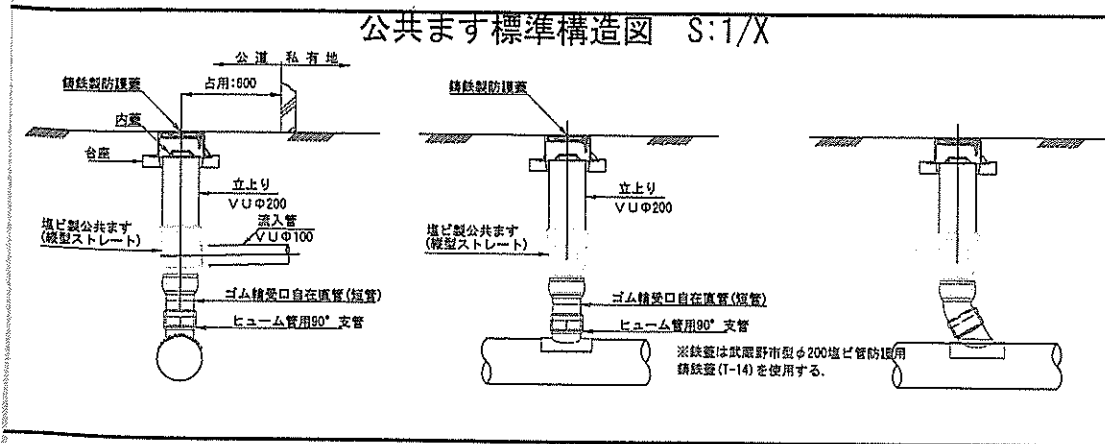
公共ます標準構造図　S:1/X

公道　私有地

占用:600

鋳鉄製防護蓋

内蓋

台座

立上り
ＶＵΦ200

流入管
ＶＵΦ100

塩ビ製公共ます
(縦型ストレート)

ゴム輪受口自在直管(短管)

ヒューム管用90°支管

鋳鉄製防護蓋

立上り
ＶＵΦ200

塩ビ製公共ます
(縦型ストレート)

ゴム輪受口自在直管(短管)

ヒューム管用90°支管

※鉄蓋は武蔵野市型φ200塩ビ管防護用鋳鉄蓋(T-14)を使用する。